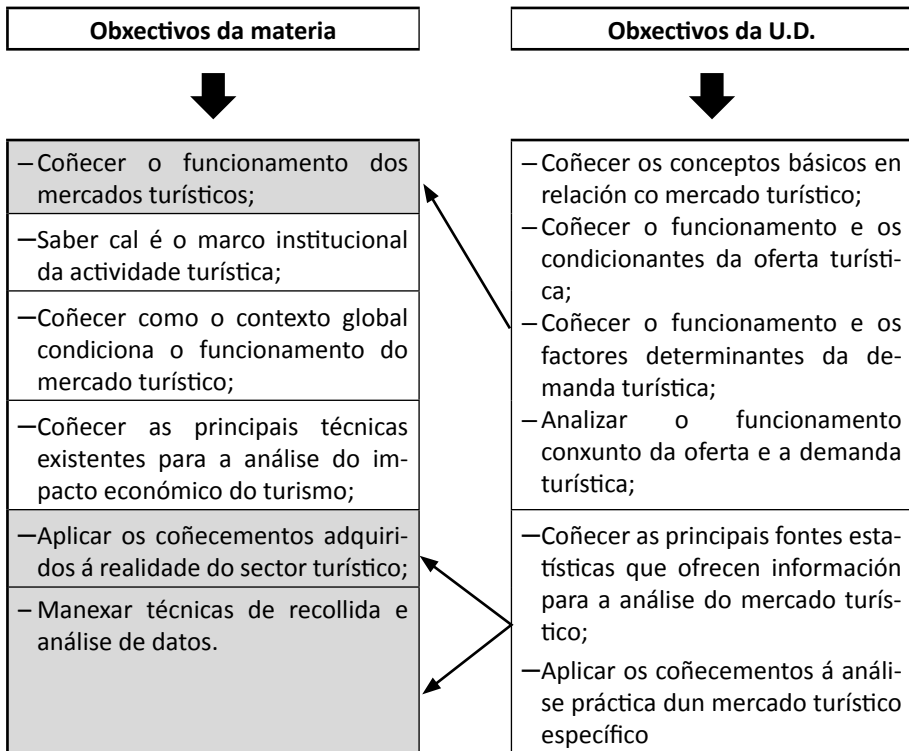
Obxectivos da materia

–Coñecer o funcionamento dos mercados turísticos;

–Saber cal é o marco institucional da actividade turística;

–Coñecer como o contexto global condiciona o funcionamento do mercado turístico;

–Coñecer as principais técnicas existentes para a análise do impacto económico do turismo;

–Aplicar os coñecementos adquiridos á realidade do sector turístico;

–Manexar técnicas de recollida e análise de datos.

Obxectivos da U.D.

–Coñecer os conceptos básicos en relación co mercado turístico;
–Coñecer o funcionamento e os condicionantes da oferta turística;
–Coñecer o funcionamento e os factores determinantes da demanda turística;
–Analizar o funcionamento conxunto da oferta e a demanda turística;

–Coñecer as principais fontes estatísticas que ofrecen información para a análise do mercado turístico;

–Aplicar os coñecementos á análise práctica dun mercado turístico específico